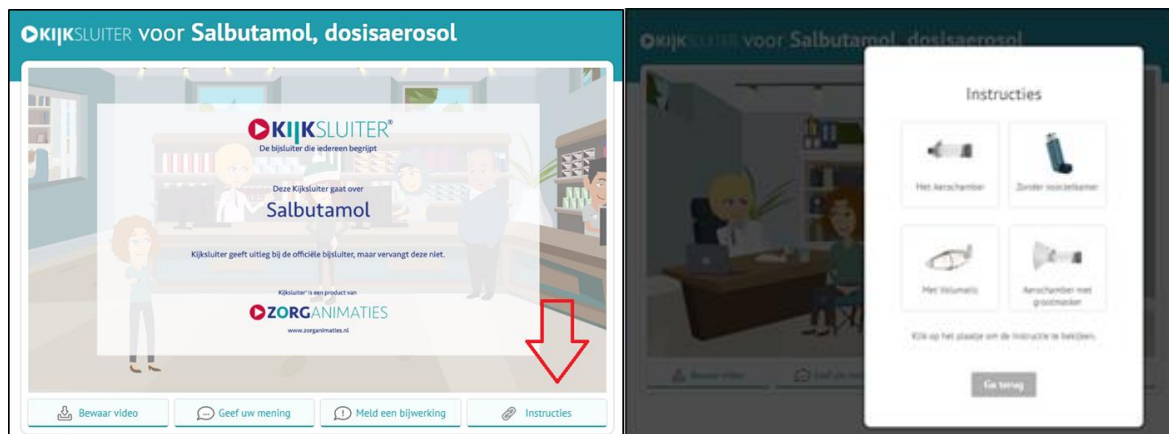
KIJKSLUITER voor Salbutamol, dosisaerosol

KIJKSLUITER®
De bijsluiter die iedereen begrijpt

Deze Kijksluiter gaat over
Salbutamol

Kijksluiter geeft uitleg bij de officiële bijsluiter, maar vervangt deze niet.

Kijksluiter is een product van
ZORGANIMATIES
www.zorganimaties.nl

Bewaar video
Geef uw mening
Meld een bijwerking
Instructies

KIJKSLUITER voor Salbutamol, dosisaerosol

Instructies

Met Aerochamber
Zonder voorzetkamer
Met Volumatic
Aerochamber met gezichtsmasker

Klik op het plaatje om de instructie te bekijken.

Ga terug

Bewaar video
Geef uw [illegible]